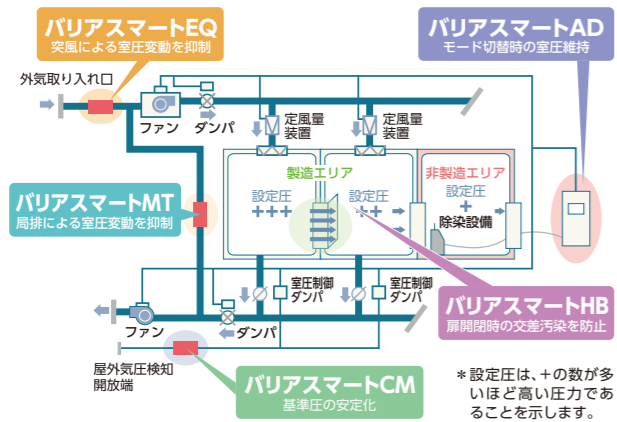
バリアスマートEQ
突風による室圧変動を抑制

バリアスマートAD
モード切替時の室圧維持

外気取り入れ口

ファン

ダンパ

定風量装置

定風量装置

製造エリア

非製造エリア

バリアスマートMT
局排による室圧変動を抑制

設定圧
+++

設定圧
++

設定圧
+
除染設備

室圧制御ダンパ

室圧制御ダンパ

バリアスマートHB
扉開閉時の交差汚染を防止

ファン

ダンパ

屋外気圧検知開放端

バリアスマートCM
基準圧の安定化

＊設定圧は、+の数が多いほど高い圧力であることを示します。